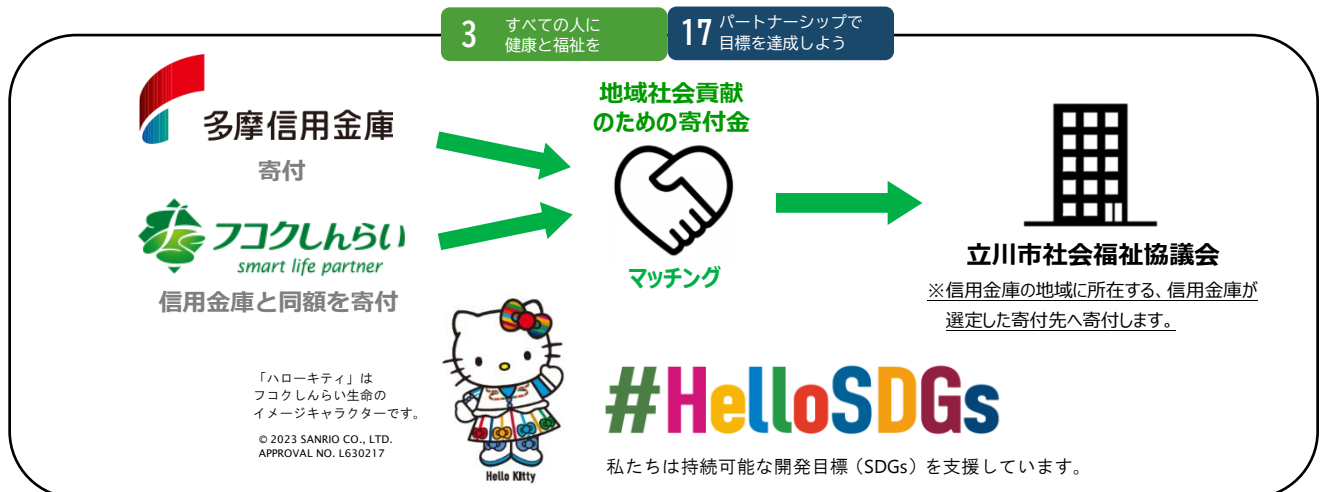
3 すべての人に健康と福祉を

17 パートナーシップで目標を達成しよう

多摩信用金庫

寄付

フコクしんらい
smart life partner

信用金庫と同額を寄付

地域社会貢献のための寄付金

マッチング

立川市社会福祉協議会

※信用金庫の地域に所在する、信用金庫が選定した寄付先へ寄付します。

「ハローキティ」はフコクしんらい生命のイメージキャラクターです。

© 2023 SANRIO CO., LTD.
APPROVAL NO. L630217

Hello Kitty

#HelloSDGs

私たちは持続可能な開発目標（SDGs）を支援しています。